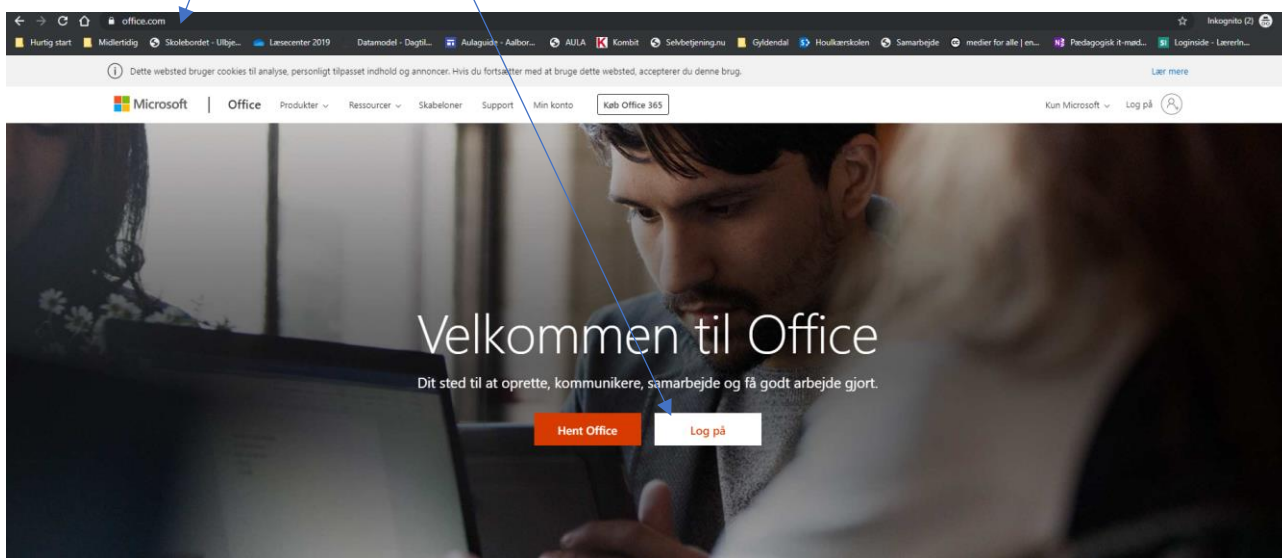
office.com

Inkognito (2)

Hurtig start Midlertidig Skolebordet - Ulbje... Læsecenter 2019 Datamodel - Dagtil... Aulaguide - Aalbor... AULA Kombit Selvbetjening.nu Gyldendal Houlkærskolen Samarbejde medier for alle | en... Pædagogisk it-mød... Loginside - Lærerln...

Dette websted bruger cookies til analyse, personligt tilpasset indhold og annoncer. Hvis du fortsætter med at bruge dette websted, accepterer du denne brug.

Lær mere

Microsoft | Office Produkter Ressourcer Skabeloner Support Min konto Køb Office 365

Kun Microsoft Log på

Velkommen til Office

Dit sted til at oprette, kommunikere, samarbejde og få godt arbejde gjort.

Hent Office

Log på